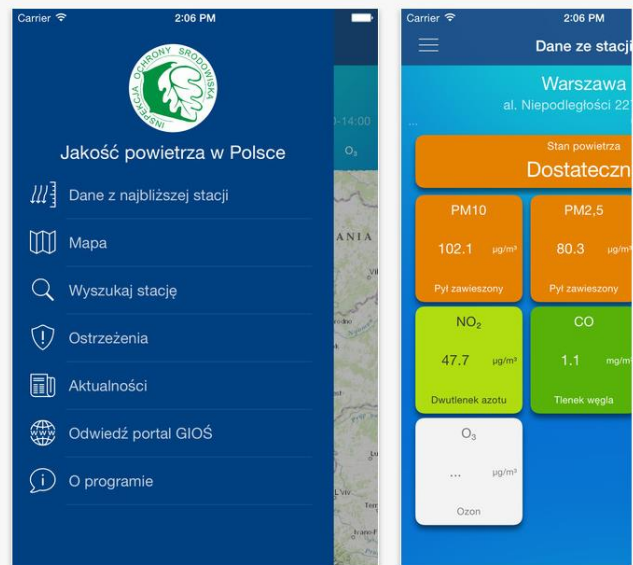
Carrier 2:06 PM

INSPEKCJA OCHRONY ŚRODOWISKA

Jakość powietrza w Polsce

Dane z najbliższej stacji

Mapa

Wyszukaj stację

Ostrzeżenia

Aktualności

Odwiedź portal GIOŚ

O programie

-14:00

$O_3$

ANIA

Carrier 2:06 PM

Dane ze stacji

Warszawa

al. Niepodległości 22

...

Stan powietrza

Dostateczn

PM10

102.1 µg/m³

Pył zawieszony

PM2,5

80.3 µg/m³

Pył zawieszony

$NO_2$

47.7 µg/m³

Dwutlenek azotu

CO

1.1 mg/m³

Tlenek węgla

$O_3$

... µg/m³

Ozon